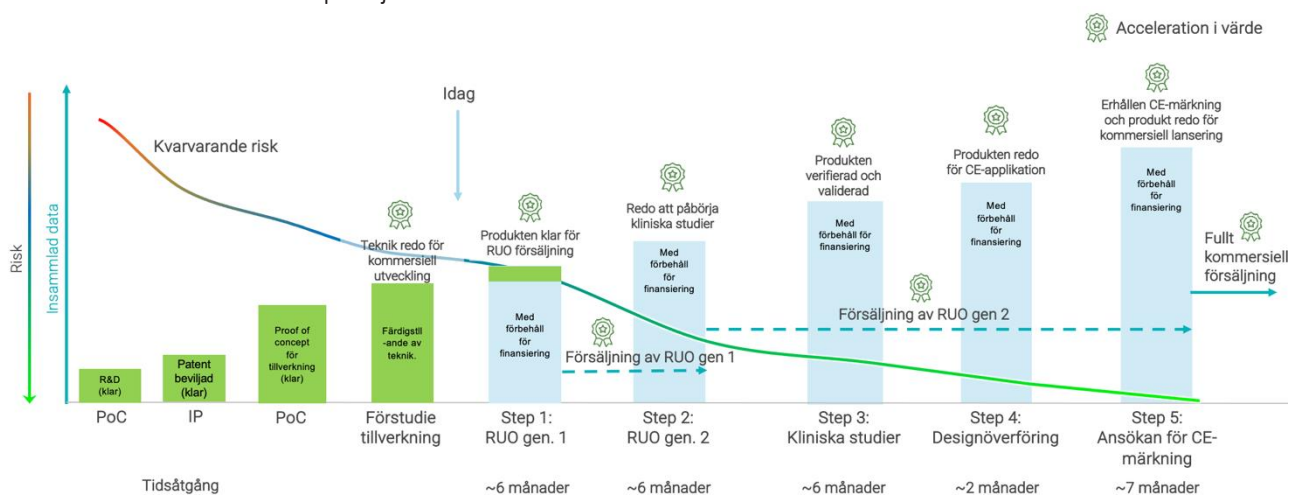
Acceleration i värde

Risk

Insammlad data

Kvarvarande risk

Idag

R&D (klar)

Patent beviljad (klar)

Proof of concept för tillverkning (klar)

Teknik redo för kommersiell utveckling

Färdigställande av teknik.

Produkten klar för RUO försäljning

Med förbehåll för finansiering

Redo att påbörja kliniska studier

Med förbehåll för finansiering

Produkten verifierad och validerad

Med förbehåll för finansiering

Produkten redo för CE-applikation

Med förbehåll för finansiering

Erhållen CE-märkning och produkt redo för kommersiell lansering

Med förbehåll för finansiering

Fullt kommersiell försäljning

Försäljning av RUO gen 1

Försäljning av RUO gen 2

PoC

IP

PoC

Förstudie tillverkning

Step 1: RUO gen. 1

Step 2: RUO gen. 2

Step 3: Kliniska studier

Step 4: Designöverföring

Step 5: Ansökan för CE-märkning

Tidsåtgång

~6 månader

~6 månader

~6 månader

~2 månader

~7 månader